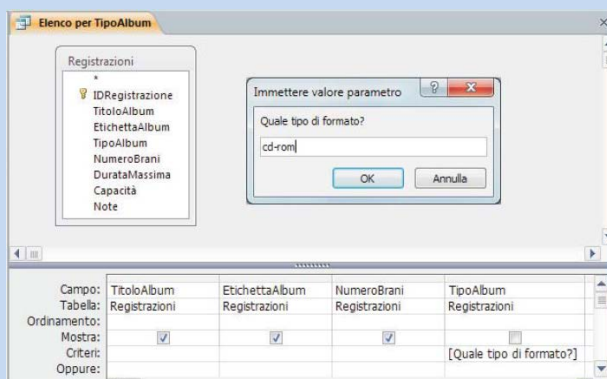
Elenco per TipoAlbum

Registrazioni
*
IDRegistrazione
TitoloAlbum
EtichettaAlbum
TipoAlbum
NumeroBrani
DurataMassima
Capacità
Note

Immettere valore parametro
?
X
Quale tipo di formato?
cd-rom
OK
Annulla

| Campo: | TitoloAlbum | EtichettaAlbum | NumeroBrani | TipoAlbum |
|---|---|---|---|---|
| Tabella: | Registrazioni | Registrazioni | Registrazioni | Registrazioni |
| Ordinamento: | | | | |
| Mostra: | ✓ | ✓ | ✓ | |
| Criteri: | | | | [Quale tipo di formato?] |
| Oppure: | | | | |